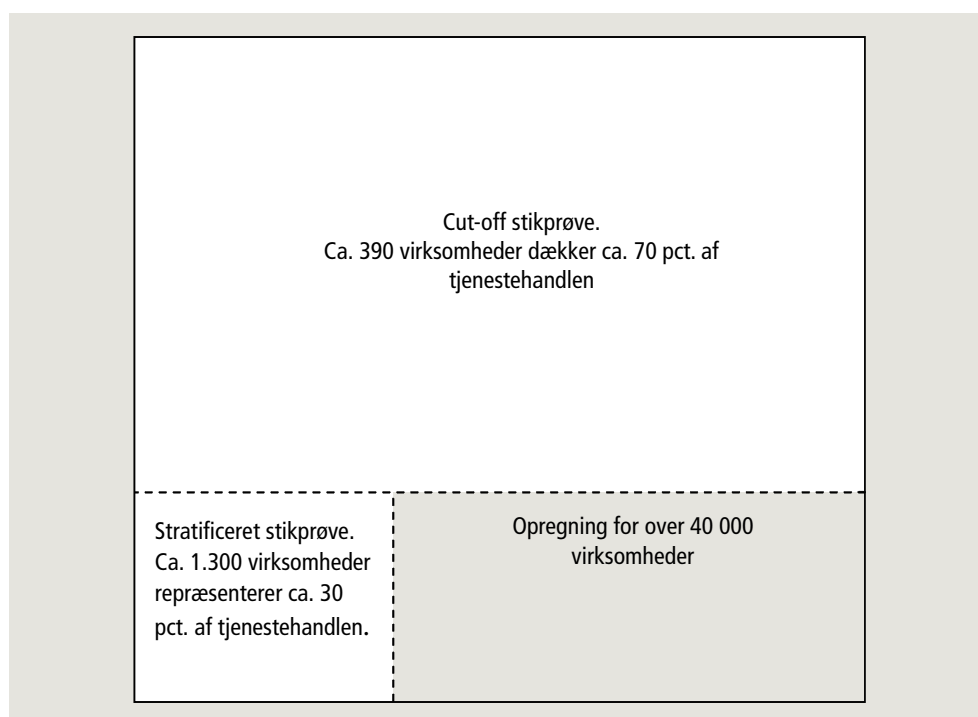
Cut-off stikprøve.
Ca. 390 virksomheder dækker ca. 70 pct. af tjenestehandlen

Stratificeret stikprøve. Ca. 1.300 virksomheder repræsenterer ca. 30 pct. af tjenestehandlen.

Opregning for over 40 000 virksomheder